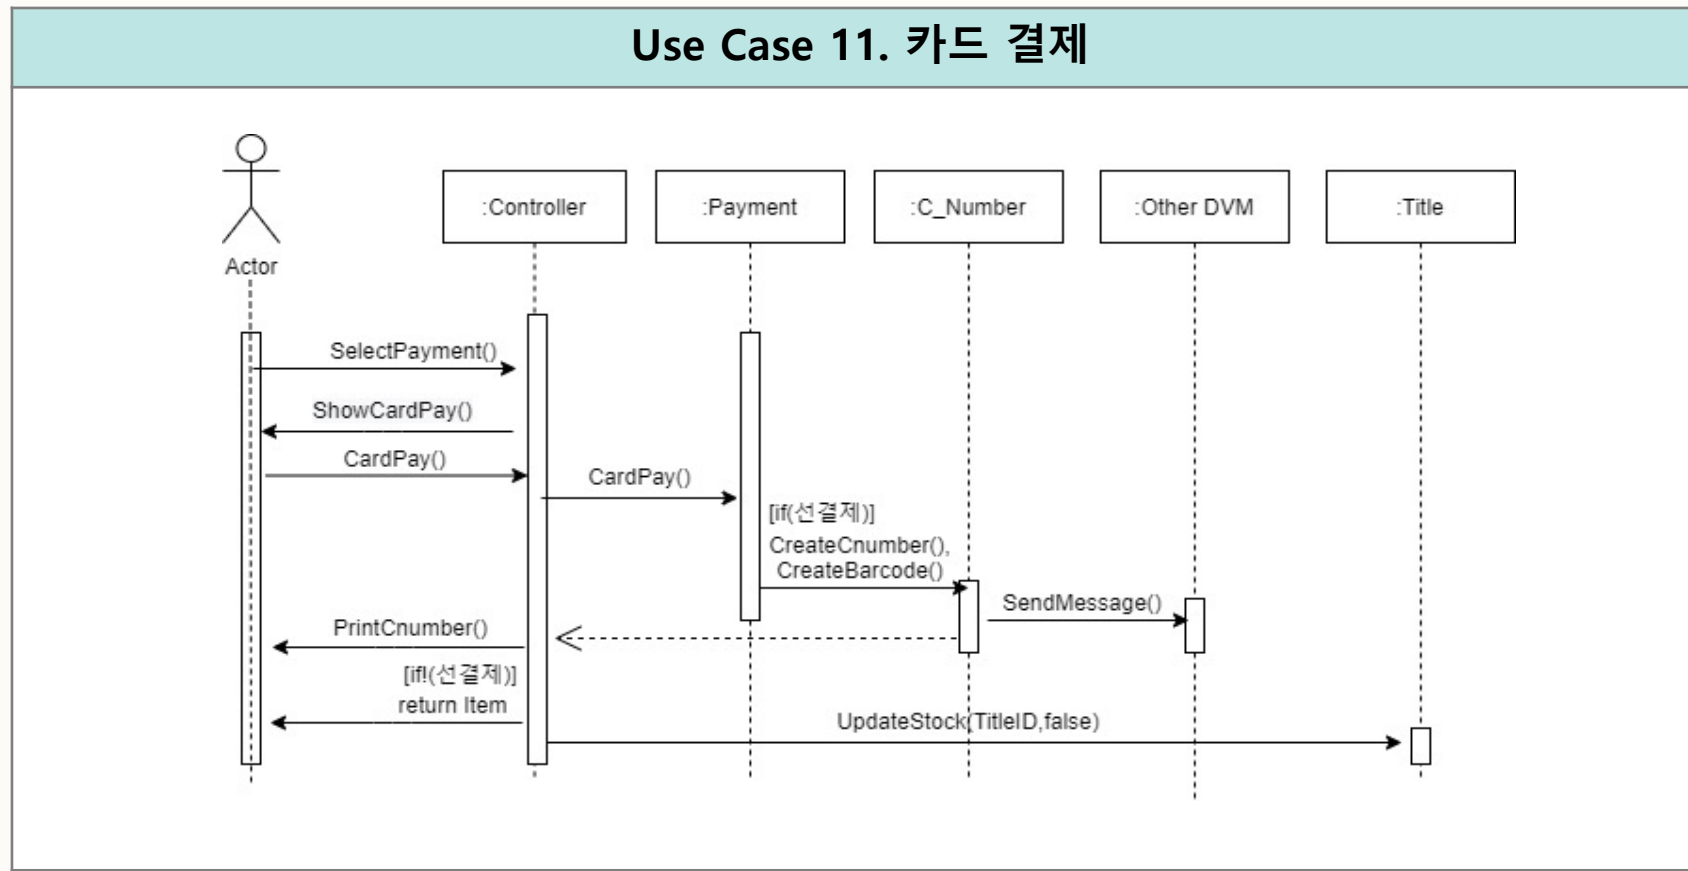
Use Case 11. 카드 결제

Actor

:Controller

:Payment

:C_Number

:Other DVM

:Title

SelectPayment()

ShowCardPay()

CardPay()

CardPay()

[if(선결제)]

CreateCnumber(), CreateBarcode()

SendMessage()

PrintCnumber()

[if!(선결제)]

return Item

UpdateStock(TitleID,false)